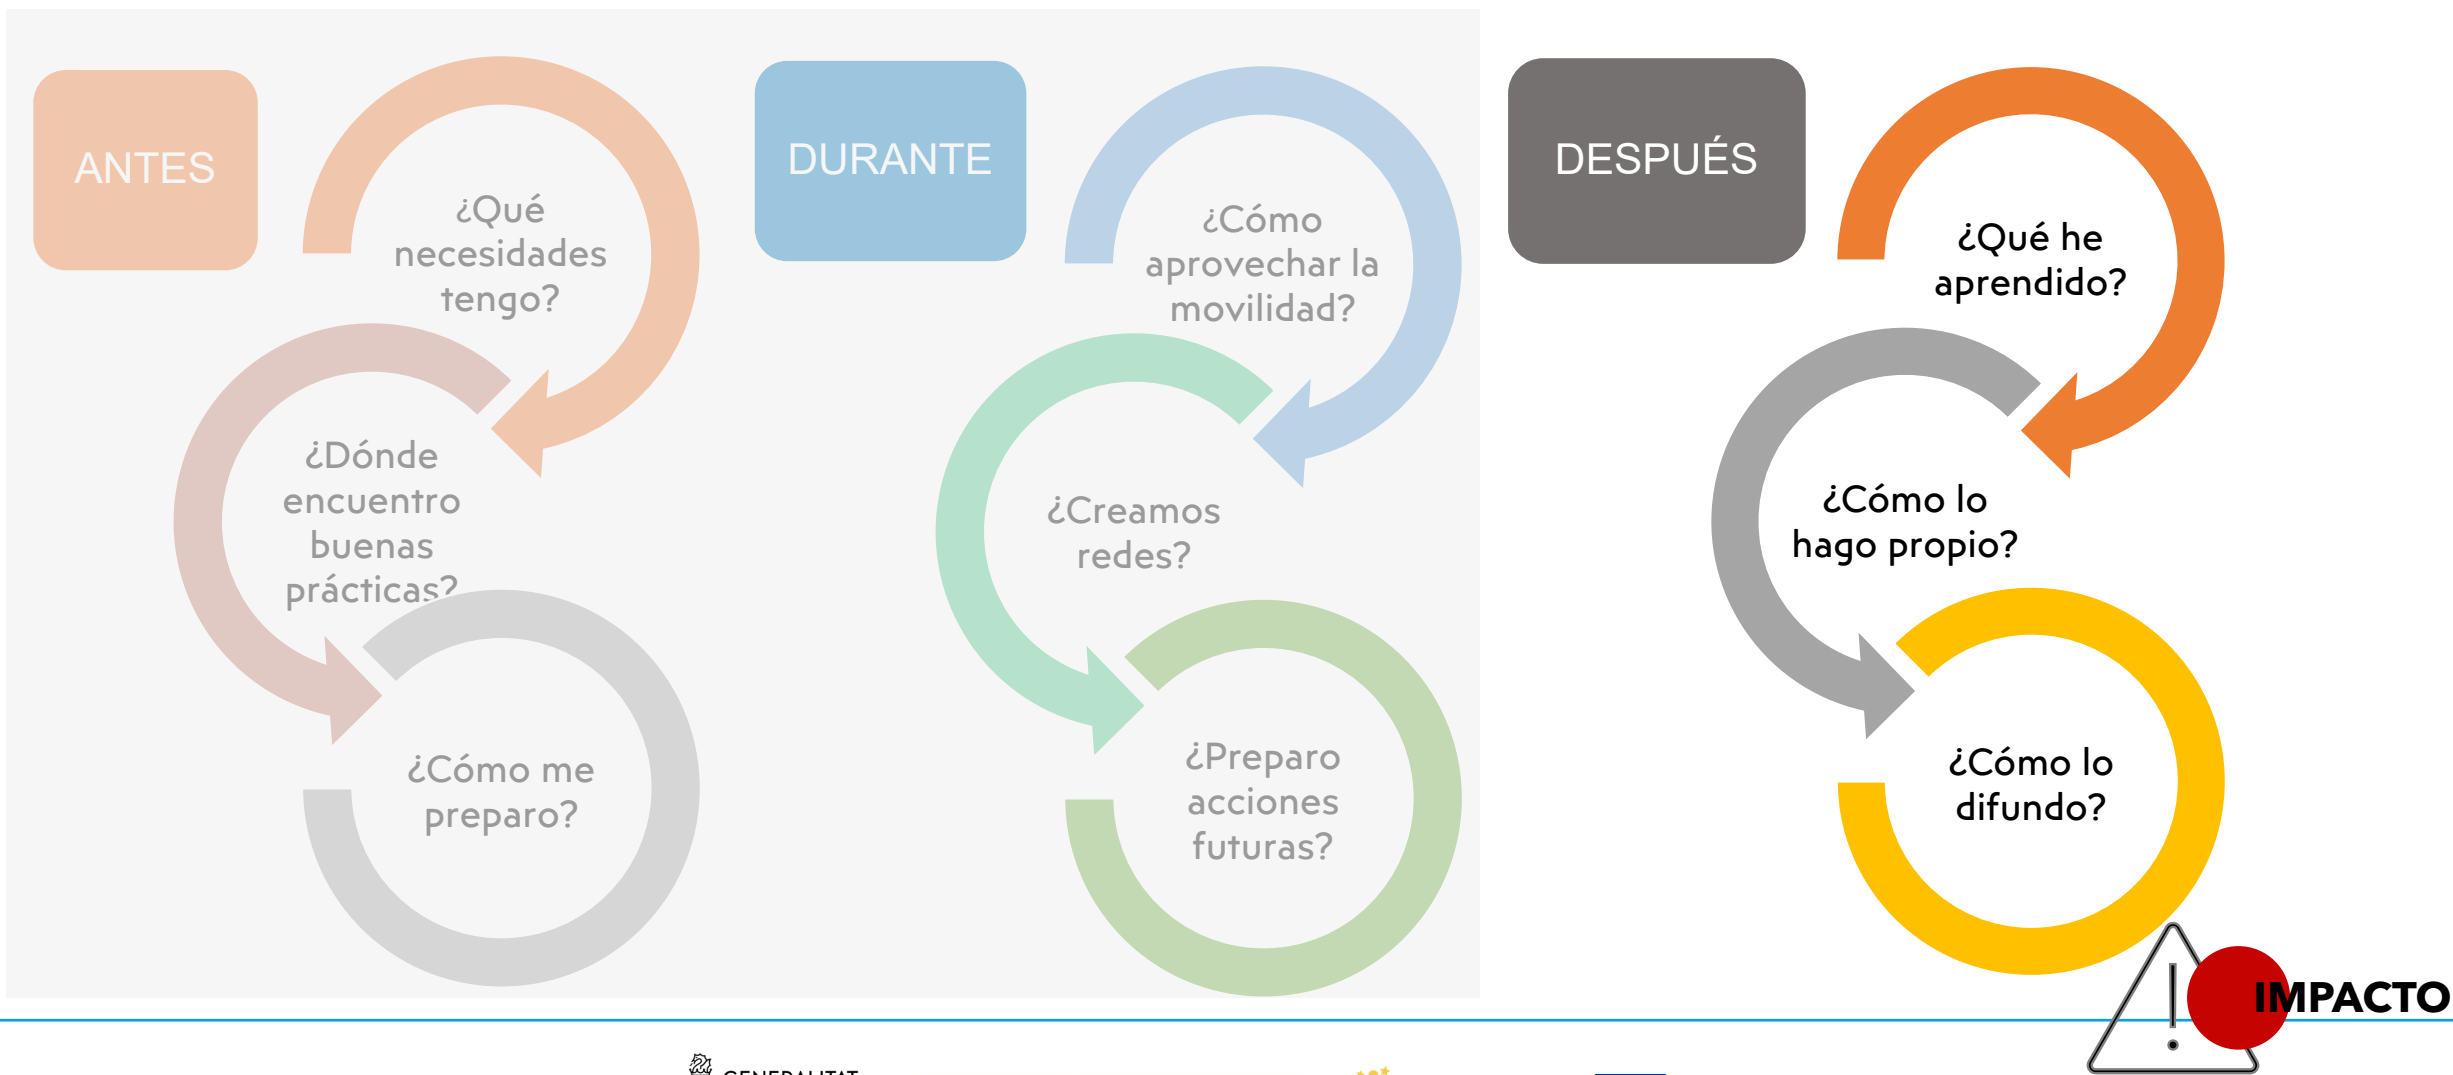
ANTES

¿Qué necesidades tengo?

¿Dónde encuentro buenas prácticas?

¿Cómo me preparo?

DURANTE

¿Cómo aprovechar la movilidad?

¿Creamos redes?

¿Preparo acciones futuras?

DESPUÉS

¿Qué he aprendido?

¿Cómo lo hago propio?

¿Cómo lo difundo?

IMPACTO

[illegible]